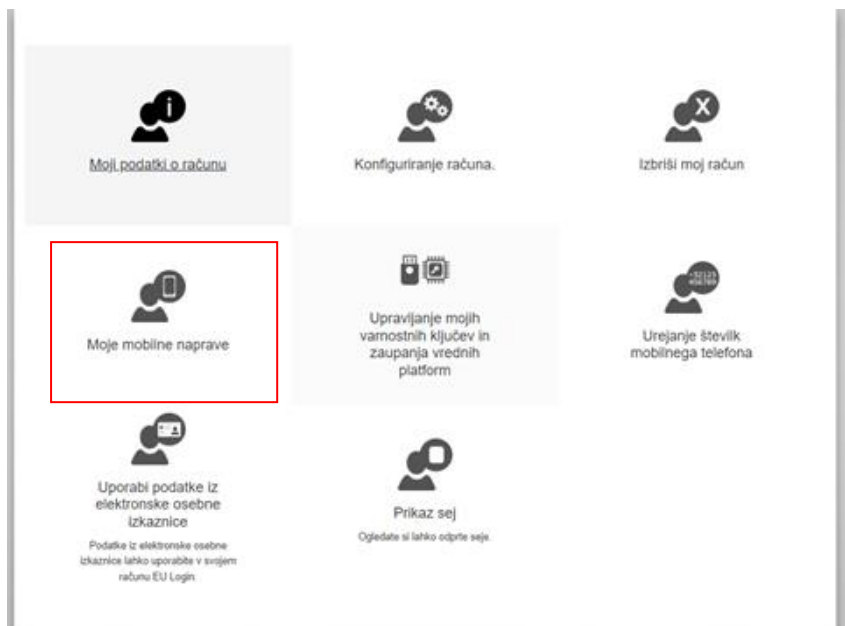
Moji podatki o računu

Konfiguriranje računa.

Izbriši moj račun

Moje mobilne naprave

Upravljanje mojih varnostnih ključev in zaupanja vrednih platform

+32123 456789

Urejanje številk mobilnega telefona

Uporabi podatke iz elektronske osebne izkaznice

Podatke iz elektronske osebne izkaznice lahko uporabite v svojem računu EU Login.

Prikaz sej

Ogledate si lahko odprte seje.